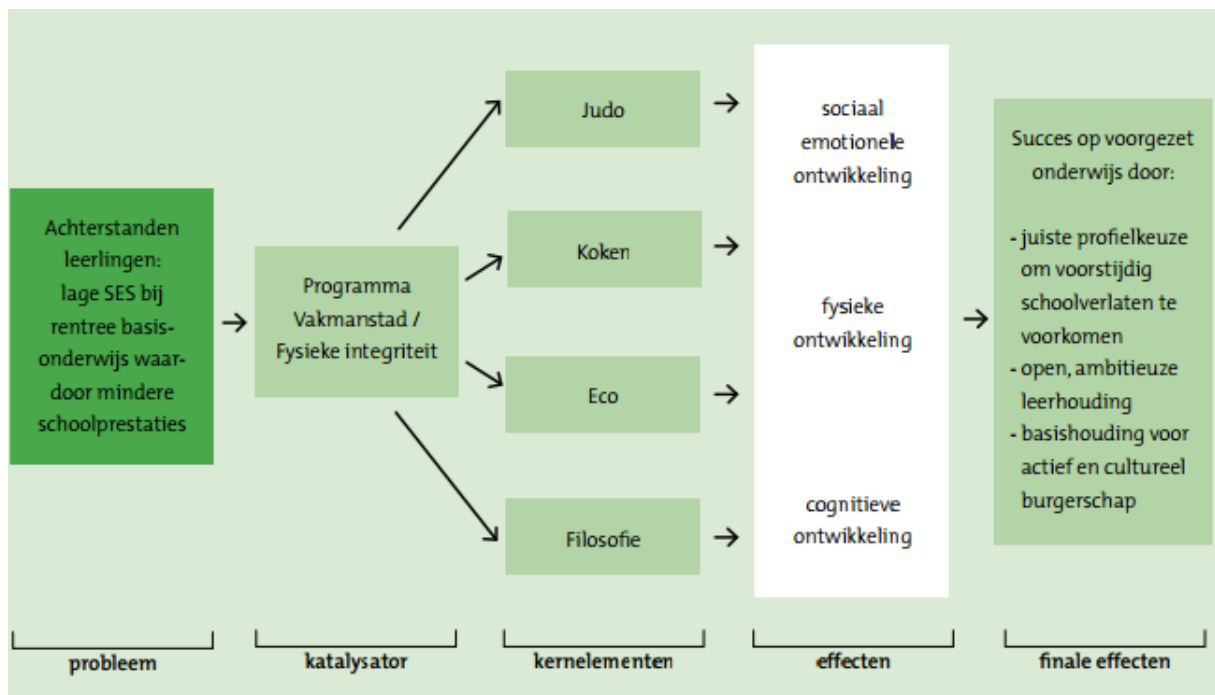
Achterstanden leerlingen: lage SES bij rentree basisonderwijs waardoor mindere schoolprestaties

Programma Vakmanstad / Fysieke integriteit

Judo

Koken

Eco

Filosofie

sociaal emotionele ontwikkeling

fysieke ontwikkeling

cognitieve ontwikkeling

Succes op voorgezet onderwijs door:

- juiste profielkeuze om voorstijdig schoolverlaten te voorkomen
- open, ambitieuze leerhouding
- basishouding voor actief en cultureel burgerschap

probleem

katalysator

kernelementen

effecten

finale effecten